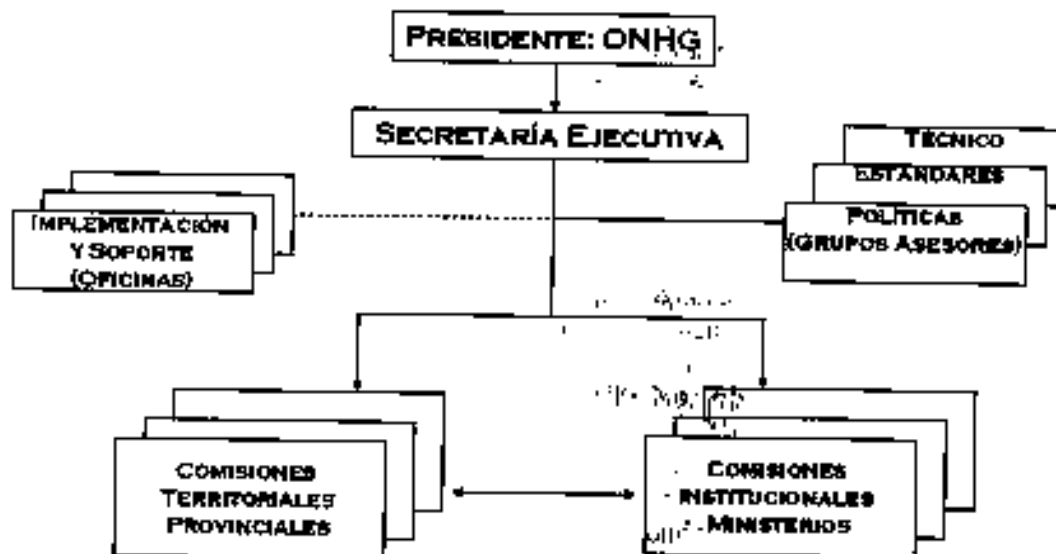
PRESIDENTE: ONHG

SECRETARÍA EJECUTIVA

TÉCNICO

ESTANDARES

POLÍTICAS (GRUPOS ASESORES)

IMPLEMENTACIÓN Y SOPORTE (OFICINAS)

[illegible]

COMISIONES TERRITORIALES PROVINCIALES

COMISIONES INSTITUCIONALES MINISTERIOS